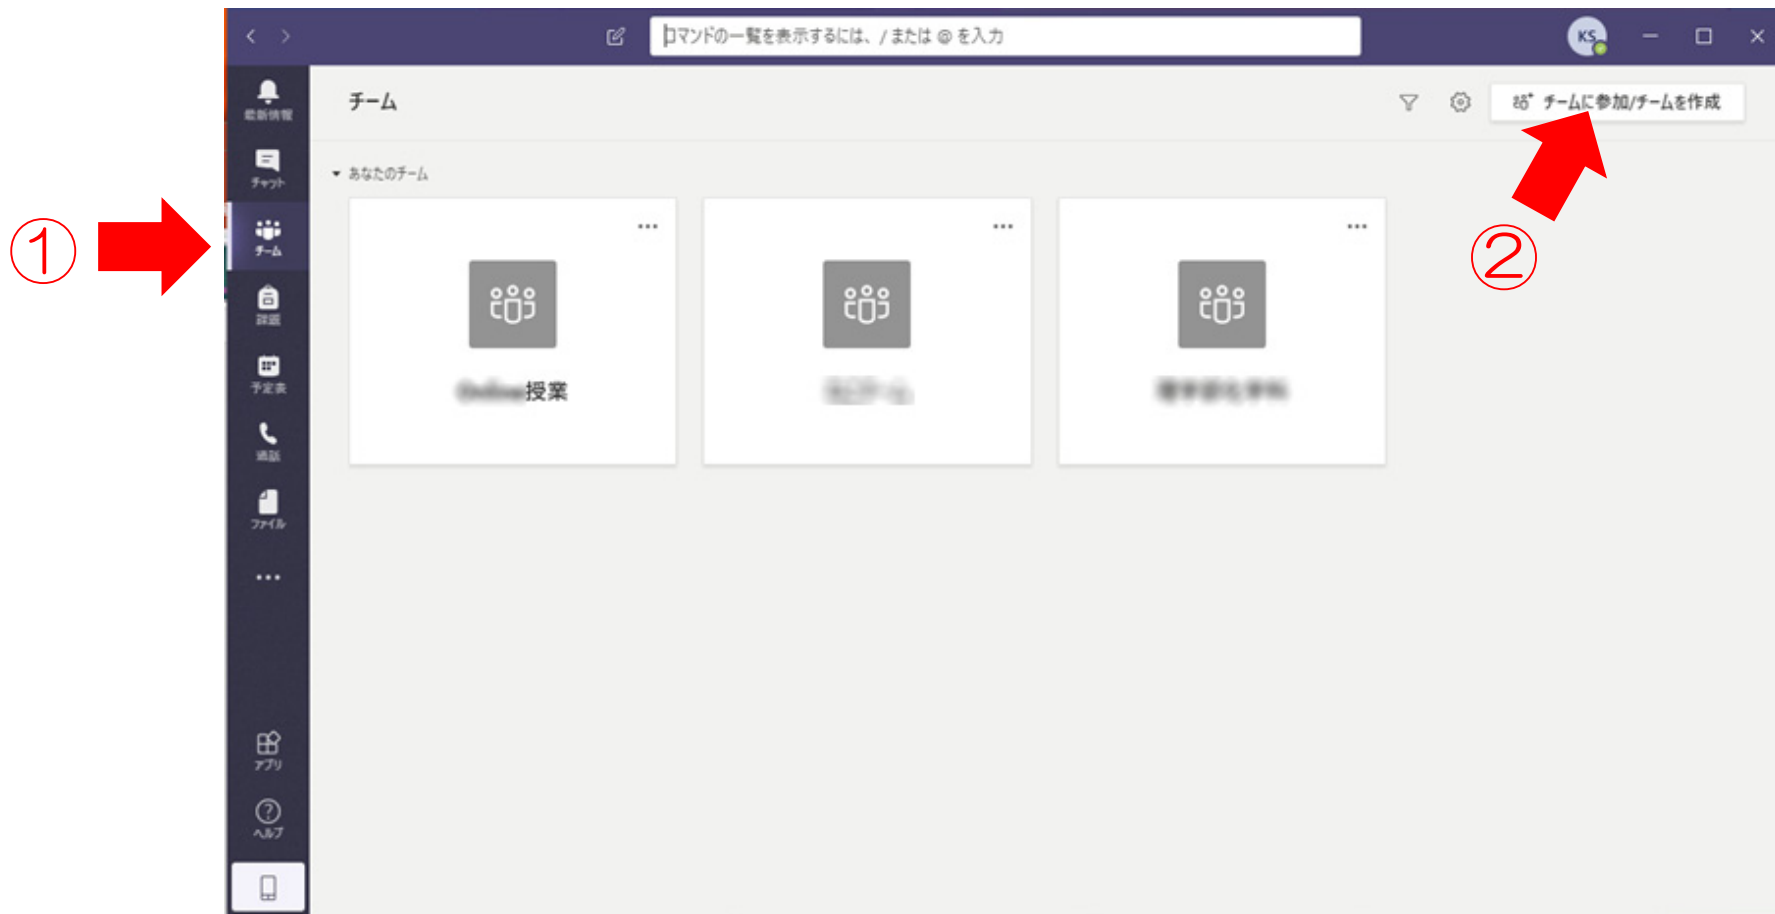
コマンドの一覧を表示するには、/ または @ を入力

KS

最新情報

チャット

チーム

課題

予定表

通話

ファイル

...

アプリ

ヘルプ

①

チーム

チームに参加/チームを作成

②

あなたのチーム

...

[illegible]授業

...

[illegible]

...

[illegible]